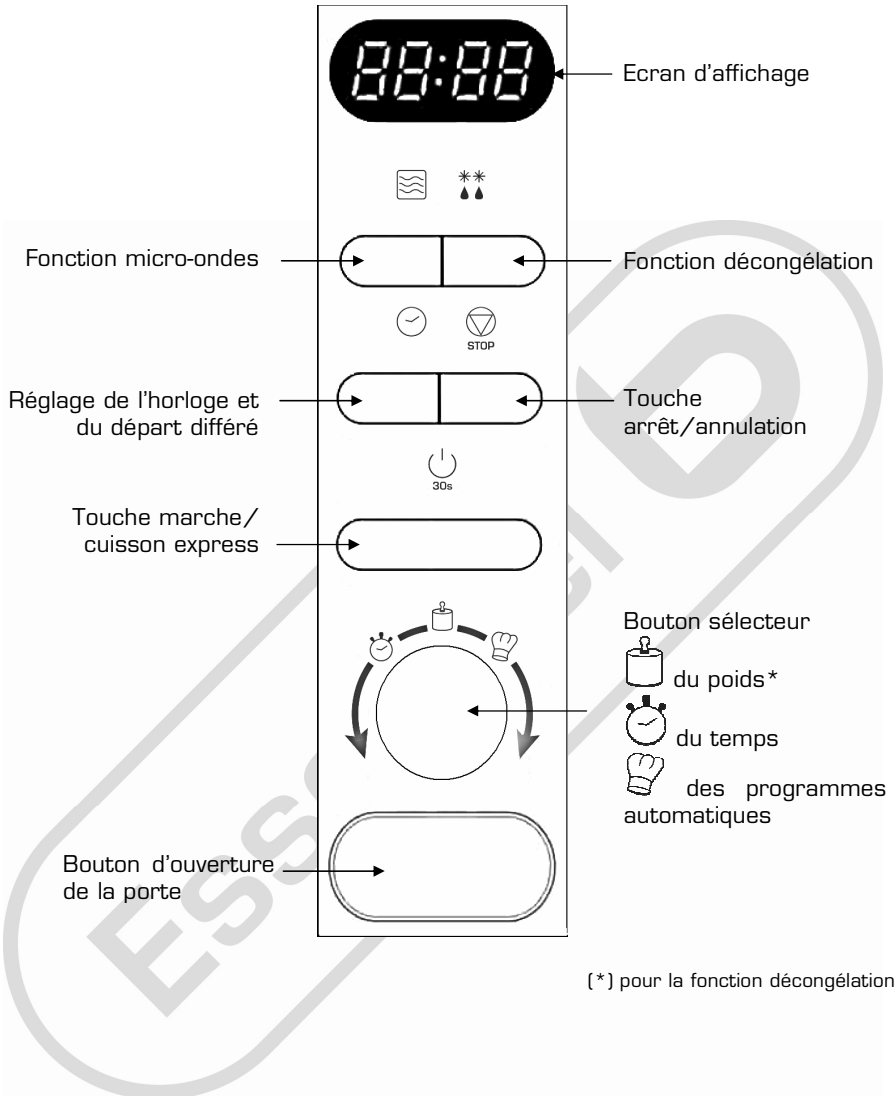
88:88

Ecran d'affichage

Fonction micro-ondes

Fonction décongélation

STOP

Réglage de l'horloge et du départ différé

Touche arrêt/annulation

30s

Touche marche/ cuisson express

Bouton sélecteur

du poids*

du temps

des programmes automatiques

Bouton d'ouverture de la porte

(*) pour la fonction décongélation

ESSENTIEL B